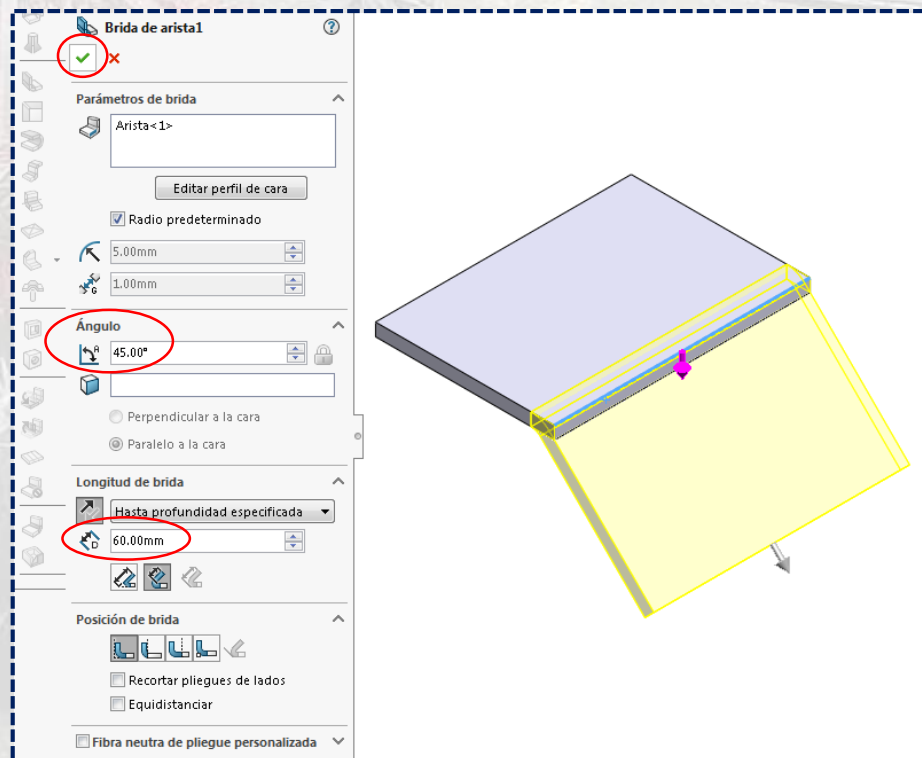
Brida de arista1

Parámetros de brida

Arista<1>

Editar perfil de cara

Radio predeterminado

5.00mm

1.00mm

Ángulo

45.00°

Perpendicular a la cara

Paralelo a la cara

Longitud de brida

Hasta profundidad especificada

60.00mm

Posición de brida

Recortar pliegues de lados

Equidistanciar

Fibra neutra de pliegue personalizada